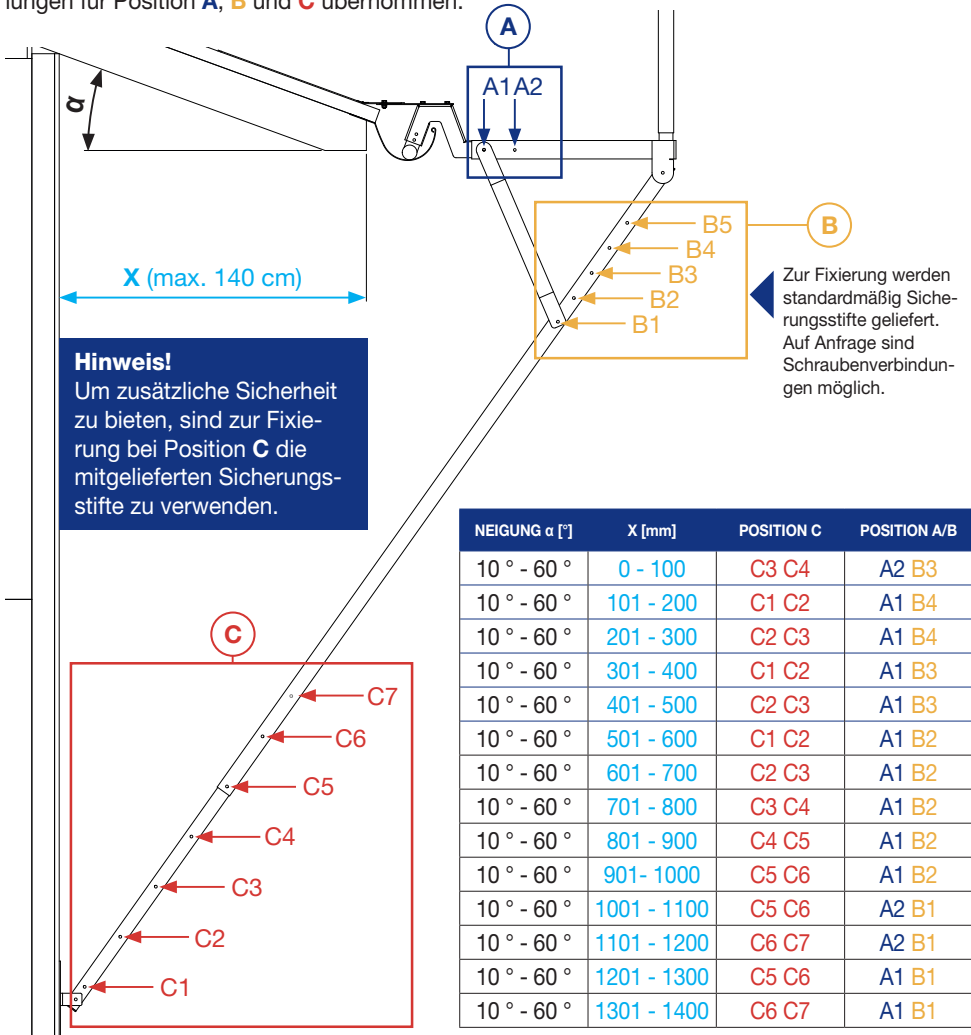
lungen für Position **A**, **B** und **C** übernommen.

A

A1 A2

α

B5
B4
B3
B2
B1

B

Zur Fixierung werden standardmäßig Sicherungsstifte geliefert. Auf Anfrage sind Schraubenverbindungen möglich.

**X** (max. 140 cm)

**Hinweis!**
Um zusätzliche Sicherheit zu bieten, sind zur Fixierung bei Position **C** die mitgelieferten Sicherungsstifte zu verwenden.

C

C7
C6
C5
C4
C3
C2
C1

| NEIGUNG α [°] | X [mm] | POSITION C | POSITION A/B |
|---|---|---|---|
| 10 ° - 60 ° | 0 - 100 | C3 C4 | A2 B3 |
| 10 ° - 60 ° | 101 - 200 | C1 C2 | A1 B4 |
| 10 ° - 60 ° | 201 - 300 | C2 C3 | A1 B4 |
| 10 ° - 60 ° | 301 - 400 | C1 C2 | A1 B3 |
| 10 ° - 60 ° | 401 - 500 | C2 C3 | A1 B3 |
| 10 ° - 60 ° | 501 - 600 | C1 C2 | A1 B2 |
| 10 ° - 60 ° | 601 - 700 | C2 C3 | A1 B2 |
| 10 ° - 60 ° | 701 - 800 | C3 C4 | A1 B2 |
| 10 ° - 60 ° | 801 - 900 | C4 C5 | A1 B2 |
| 10 ° - 60 ° | 901- 1000 | C5 C6 | A1 B2 |
| 10 ° - 60 ° | 1001 - 1100 | C5 C6 | A2 B1 |
| 10 ° - 60 ° | 1101 - 1200 | C6 C7 | A2 B1 |
| 10 ° - 60 ° | 1201 - 1300 | C5 C6 | A1 B1 |
| 10 ° - 60 ° | 1301 - 1400 | C6 C7 | A1 B1 |